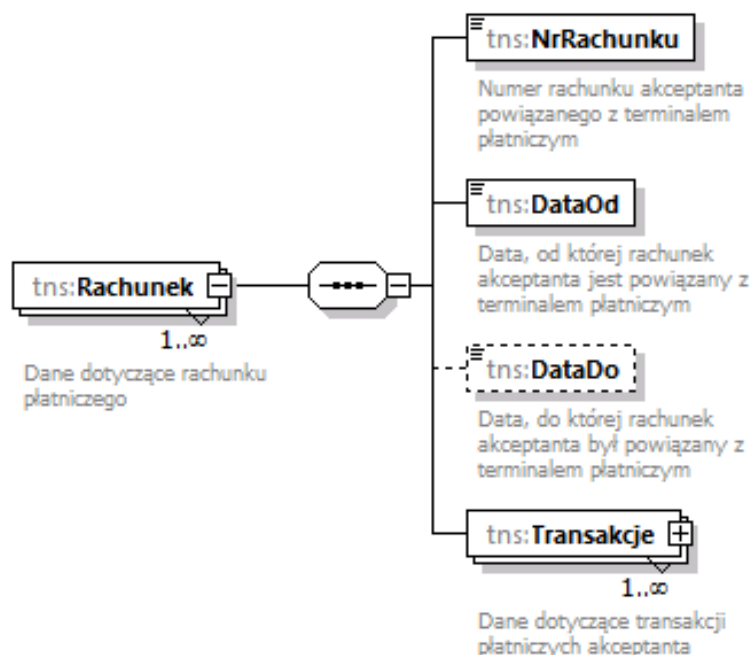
tns:Rachunek

1..∞

Dane dotyczące rachunku płatniczego

tns:NrRachunku

Numer rachunku akceptanta powiązanego z terminalem płatniczym

tns:DataOd

Data, od której rachunek akceptanta jest powiązany z terminalem płatniczym

tns:DataDo

Data, do której rachunek akceptanta był powiązany z terminalem płatniczym

tns:Transakcje

1..∞

Dane dotyczące transakcji płatniczych akceptanta